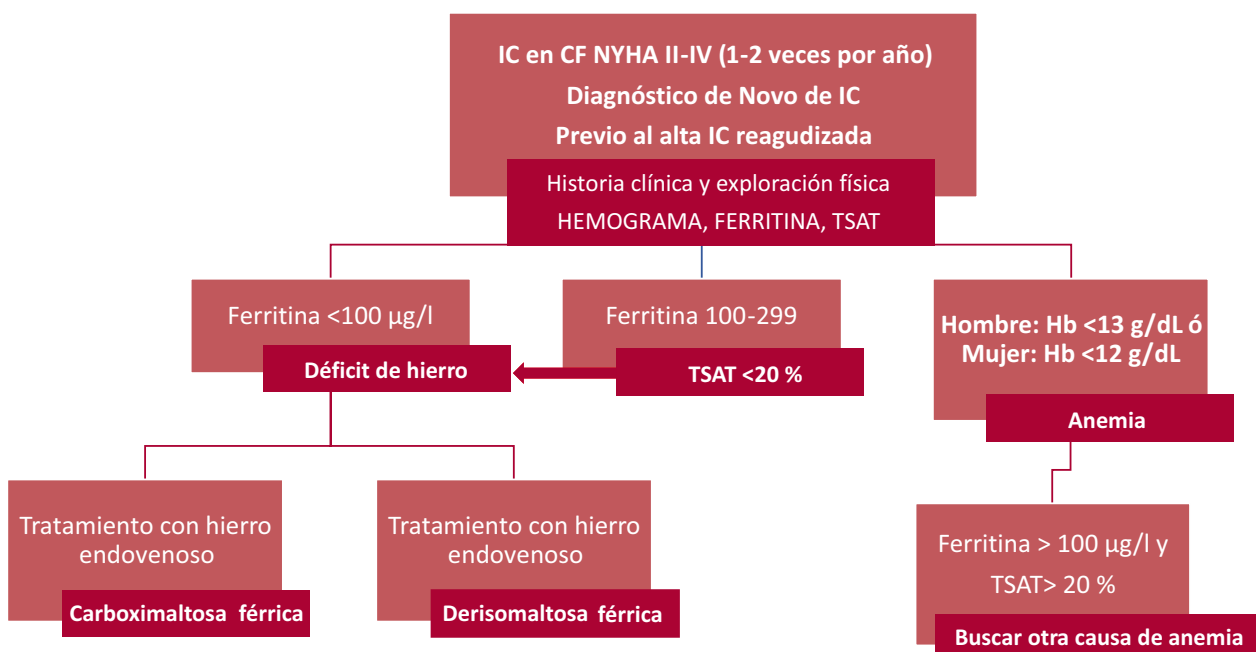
IC en CF NYHA II-IV (1-2 veces por año)
Diagnóstico de Novo de IC
Previo al alta IC reagudizada

Historia clínica y exploración física
HEMOGRAMA, FERRITINA, TSAT

Ferritina <100 µg/l

Déficit de hierro

Ferritina 100-299

TSAT <20 %

Hombre: Hb <13 g/dL ó
Mujer: Hb <12 g/dL

Anemia

Tratamiento con hierro endovenoso

Carboximaltosa férrica

Tratamiento con hierro endovenoso

Derisomaltosa férrica

Ferritina > 100 µg/l y
TSAT> 20 %

Buscar otra causa de anemia